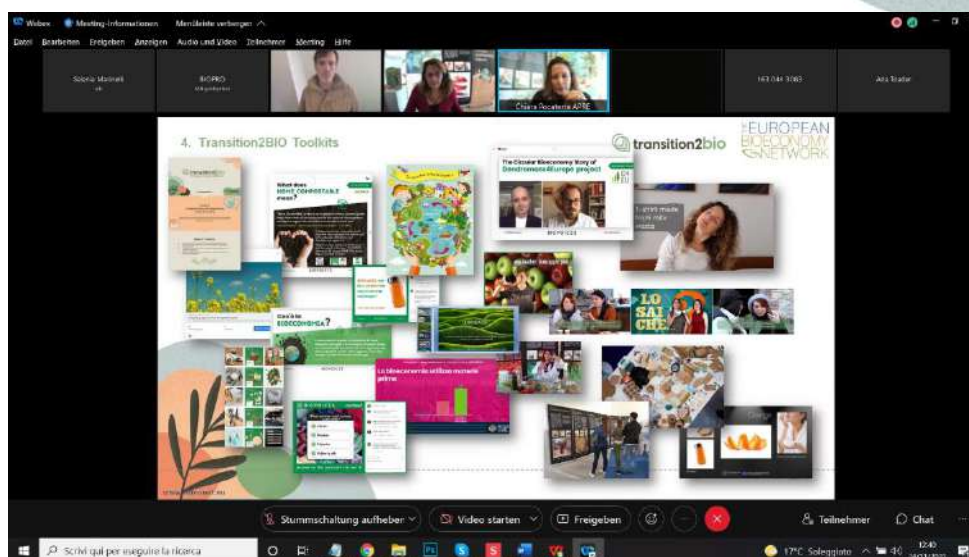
Webex Meeting-Informationen Menüleiste verbergen

Datei Bearbeiten Freigeben Anzeigen Audio und Video Teilnehmer Meeting Hilfe

Solenia Marinelli

BIOPRO

Chiara Pocaterra APRE

163 044 3083

Ana Tirador

4. Transition2BIO Toolkits

transition2bio

EUROPEAN BIOECONOMY NETWORK

What does HOME COMPOSTABLE mean?

The Circular Bioeconomy Story of Dendromass4Europe project

Cos'è la BIOECONOMIA?

LO SAI CHE

La bioeconomia utilizza numerose pelle

Stummschaltung aufheben

Video starten

Freigeben

Teilnehmer

Chat

Scrivi qui per eseguire la ricerca

17°C Soleggiato

12:40